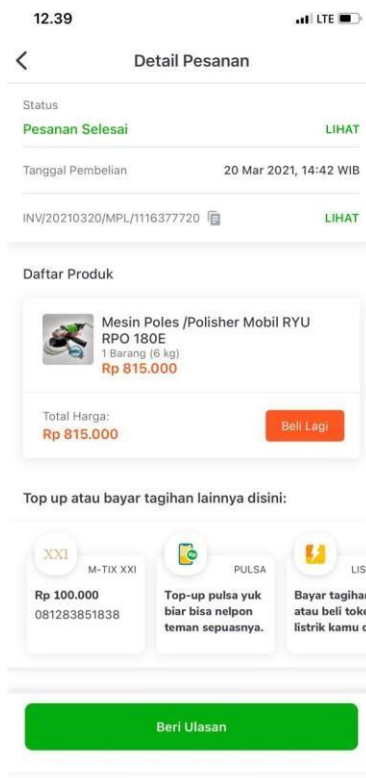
12.39
LTE

Detail Pesanan

Status
Pesanan Selesai
LIHAT

Tanggal Pembelian
20 Mar 2021, 14:42 WIB

INV/20210320/MPL/1116377720
LIHAT

Daftar Produk

Mesin Poles /Polisher Mobil RYU RPO 180E
1 Barang (6 kg)
Rp 815.000

Total Harga:
Rp 815.000
Beli Lagi

Top up atau bayar tagihan lainnya disini:

XXI
M-TIX XXI
Rp 100.000
081283851838

PULSA
Top-up pulsa yuk biar bisa nelpon teman sepuasnya.

LIS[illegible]
Bayar tagiha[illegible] atau beli toke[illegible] listrik kamu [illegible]

Beri Ulasan